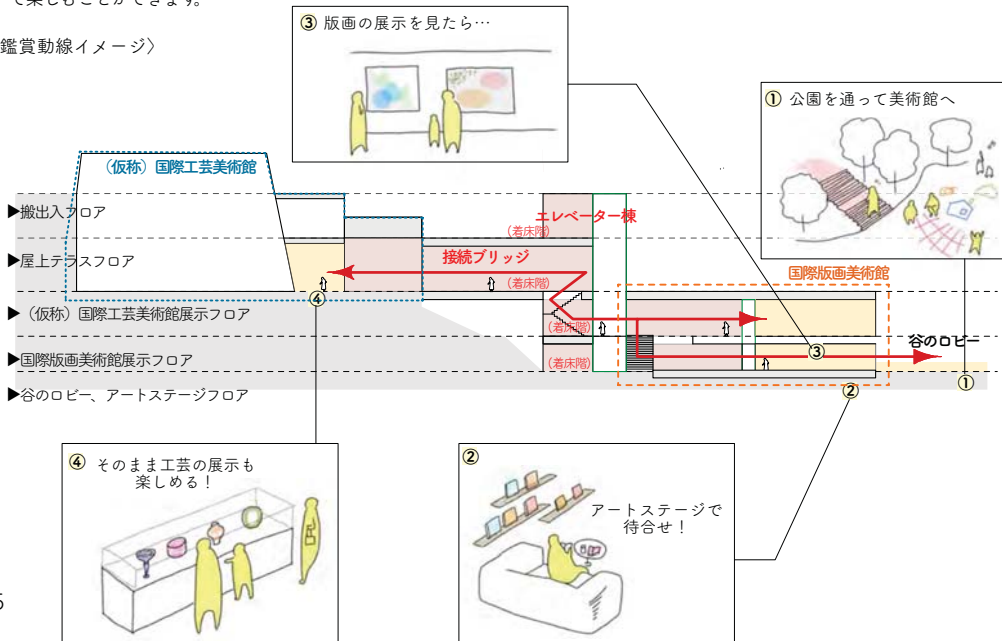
て楽しむことができます。

鑑賞動線イメージ〉

③ 版画の展示を見たら…

① 公園を通って美術館へ

（仮称）国際工芸美術館

エレベーター棟

国際版画美術館

▶搬出入フロア

▶屋上テラスフロア

▶（仮称）国際工芸美術館展示フロア

▶国際版画美術館展示フロア

▶谷のロビー、アートステージフロア

（着床階）

接続ブリッジ

（着床階）

（着床階）

（着床階）

谷のロビー

④

③

②

①

④ そのまま工芸の展示も楽しめる！

②

アートステージで待合せ！

5